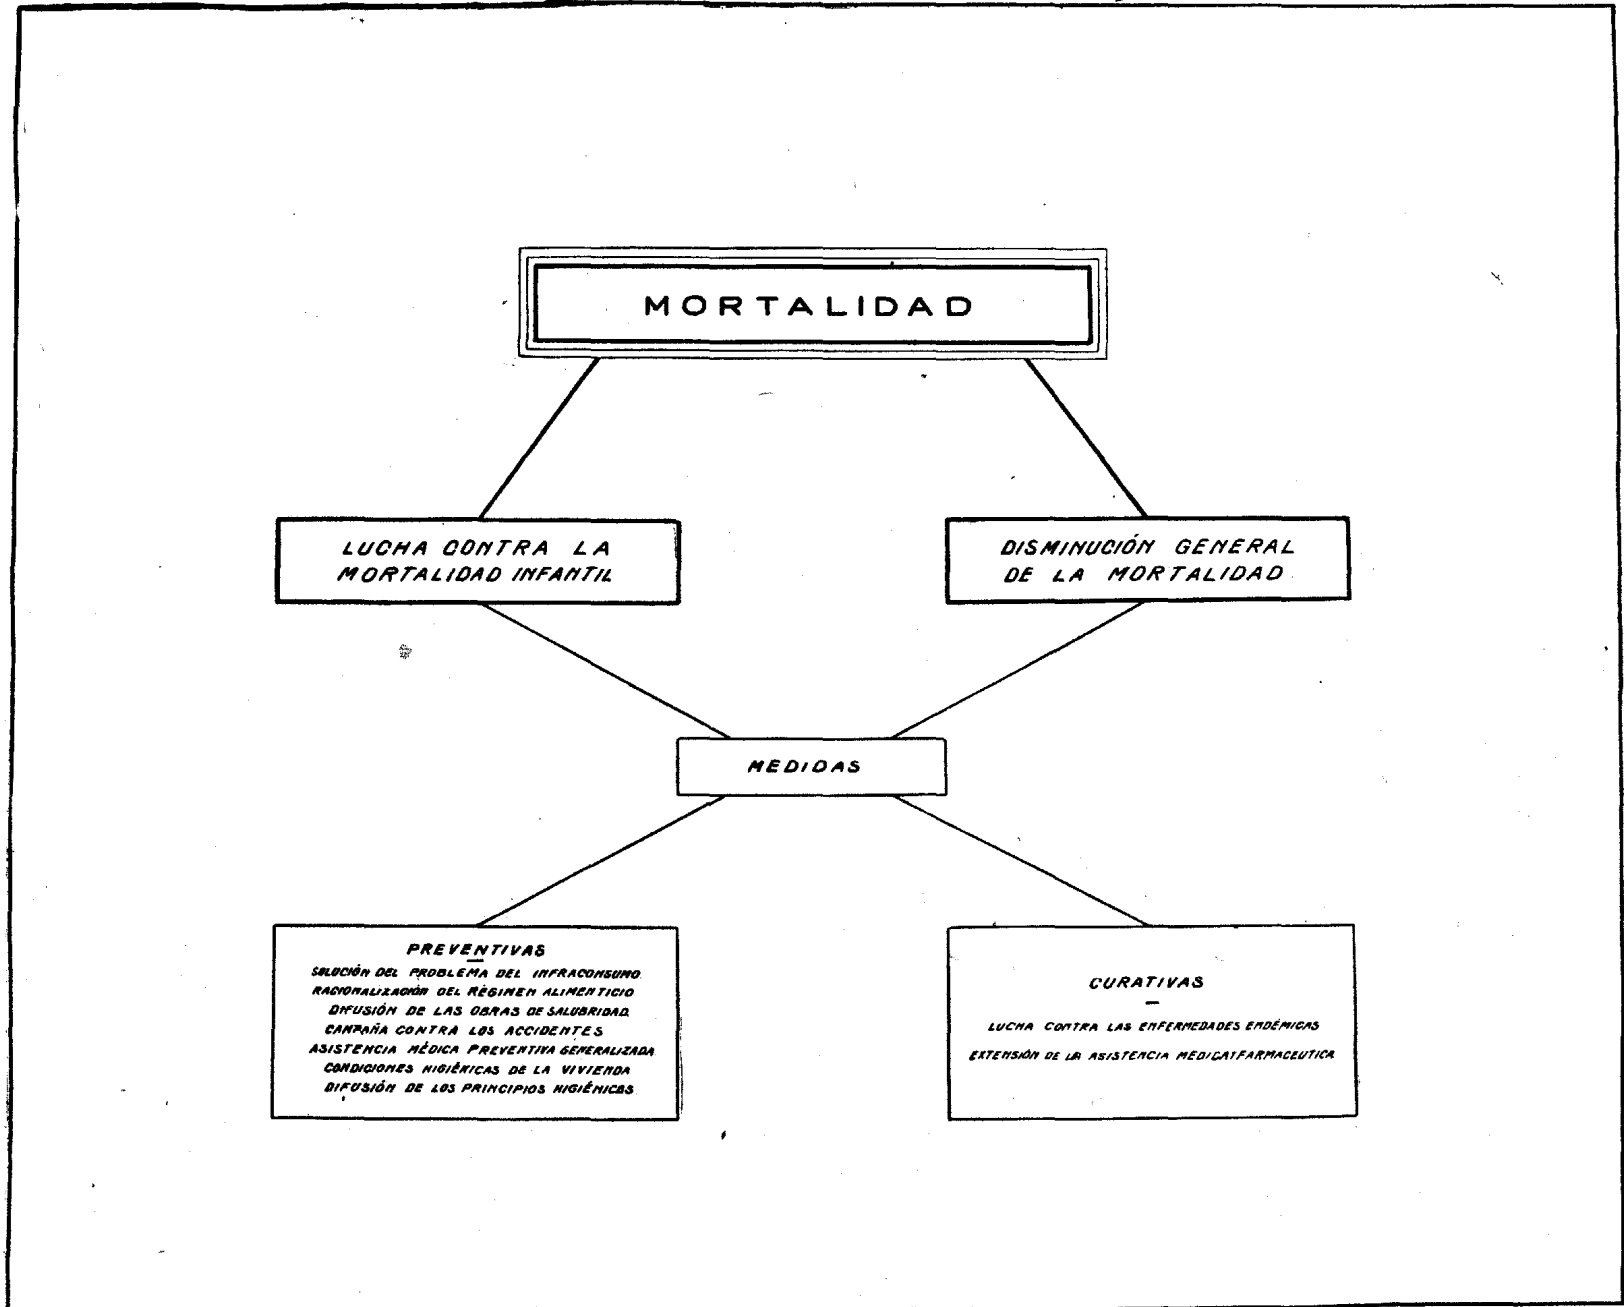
MORTALIDAD

LUCHA CONTRA LA MORTALIDAD INFANTIL

DISMINUCIÓN GENERAL DE LA MORTALIDAD

MEDIDAS

PREVENTIVAS

SOLUCIÓN DEL PROBLEMA DEL INFRACONSUMO
RACIONALIZACIÓN DEL RÉGIMEN ALIMENTICIO
DIFUSIÓN DE LAS OBRAS DE SALUBRIDAD
CAMPAÑA CONTRA LOS ACCIDENTES
ASISTENCIA MÉDICA PREVENTIVA GENERALIZADA
CONDICIONES HIGIÉNICAS DE LA VIVIENDA
DIFUSIÓN DE LOS PRINCIPIOS HIGIÉNICOS

CURATIVAS

LUCHA CONTRA LAS ENFERMEDADES ENDÉMICAS
EXTENSIÓN DE LA ASISTENCIA MÉDICATFARMACEUTICA